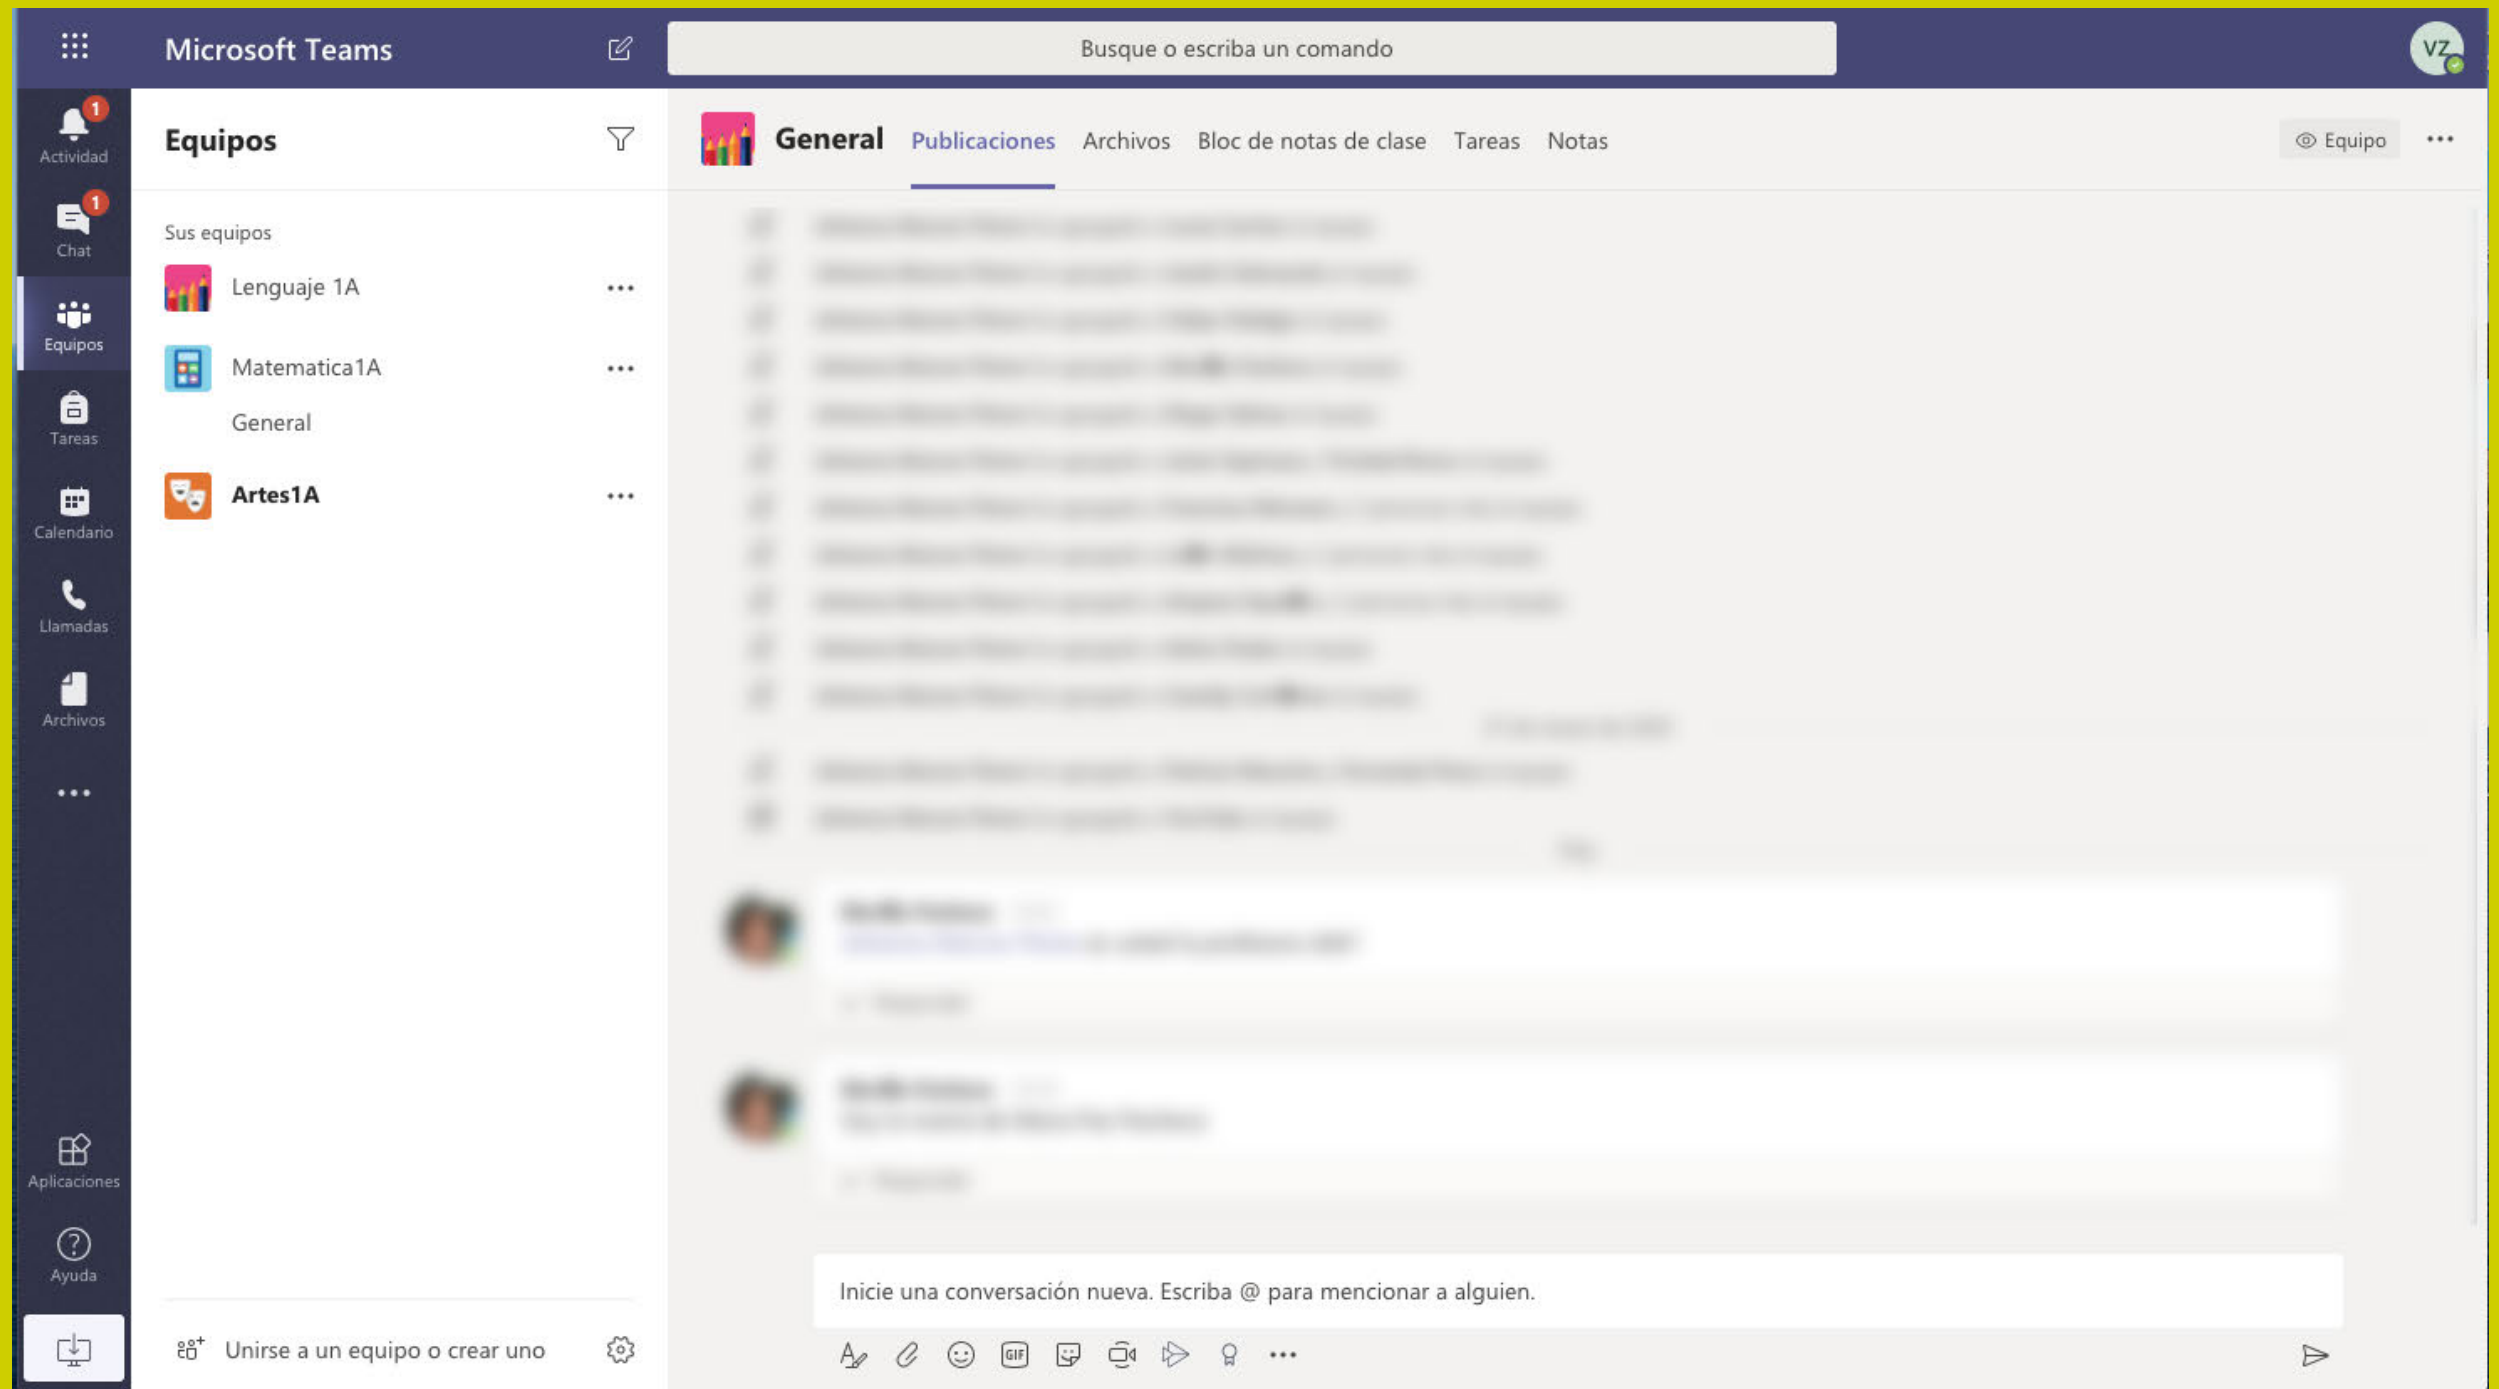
Microsoft Teams

Busque o escriba un comando

VZ

1
Actividad

1
Chat

Equipos

Tareas

Calendario

Llamadas

Archivos

...

Aplicaciones

Ayuda

Equipos

Sus equipos

Lenguaje 1A ...

Matematica1A ...

General

Artes1A ...

Unirse a un equipo o crear uno

General Publicaciones Archivos Bloc de notas de clase Tareas Notas

Equipo ...

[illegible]

Inicie una conversación nueva. Escriba @ para mencionar a alguien.